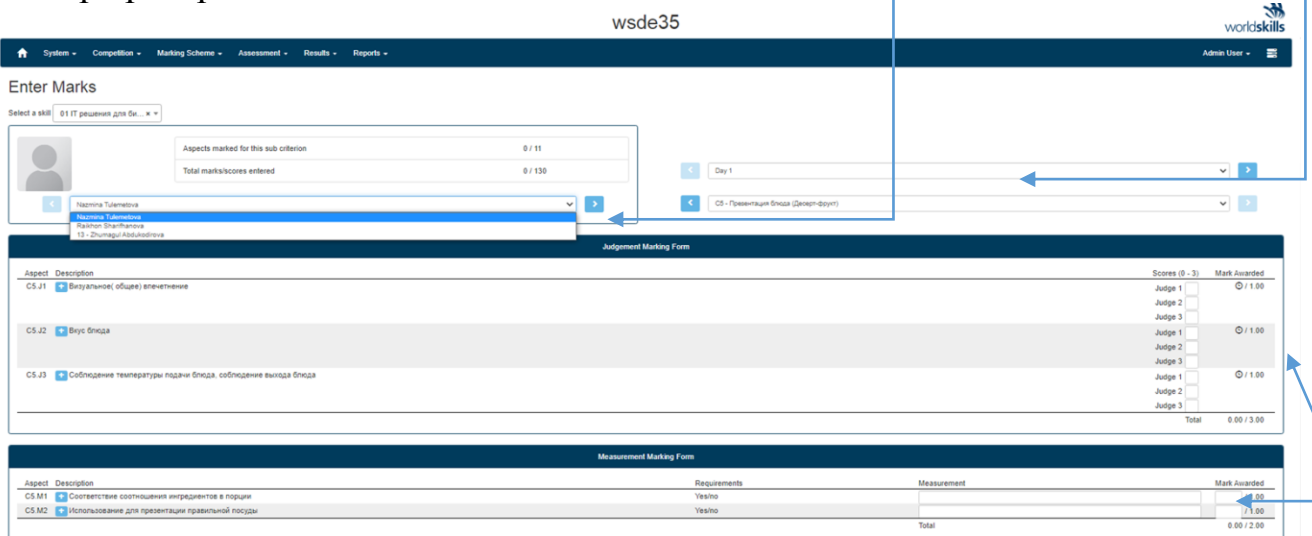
wsde35

worldskills

System ▾ Competition ▾ Marking Scheme ▾ Assessment ▾ Results ▾ Reports ▾

Admin User ▾

Enter Marks

Select a skill 01 IT решения для би... × ▾

| Aspects marked for this sub criterion | 0 / 11 |
|---|---|
| Total marks/scores entered | 0 / 130 |

Nazmina Tulemetova

Nazmina Tulemetova
Raikhon Sharifhanova
13 - Zhumagul Abdukodirova

Day 1

C5 - Презентация блюда (Десерт-фрукт)

Judgement Marking Form

| Aspect | Description | Scores (0 - 3) | Mark Awarded |
|---|---|---|---|
| C5.J1 | Визуальное( общее) впечетнение | Judge 1 Judge 2 Judge 3 | / 1.00 |
| C5.J2 | Вкус блюда | Judge 1 Judge 2 Judge 3 | / 1.00 |
| C5.J3 | Соблюдение температуры подачи блюда, соблюдение выхода блюда | Judge 1 Judge 2 Judge 3 | / 1.00 |
| | | Total | 0.00 / 3.00 |

Measurement Marking Form

| Aspect | Description | Requirements | Measurement | Mark Awarded |
|---|---|---|---|---|
| C5.M1 | Соответствие соотношения ингредиентов в порции | Yes/no | | / 1.00 |
| C5.M2 | Использование для презентации правильной посуды | Yes/no | | / 1.00 |
| | | | Total | 0.00 / 2.00 |